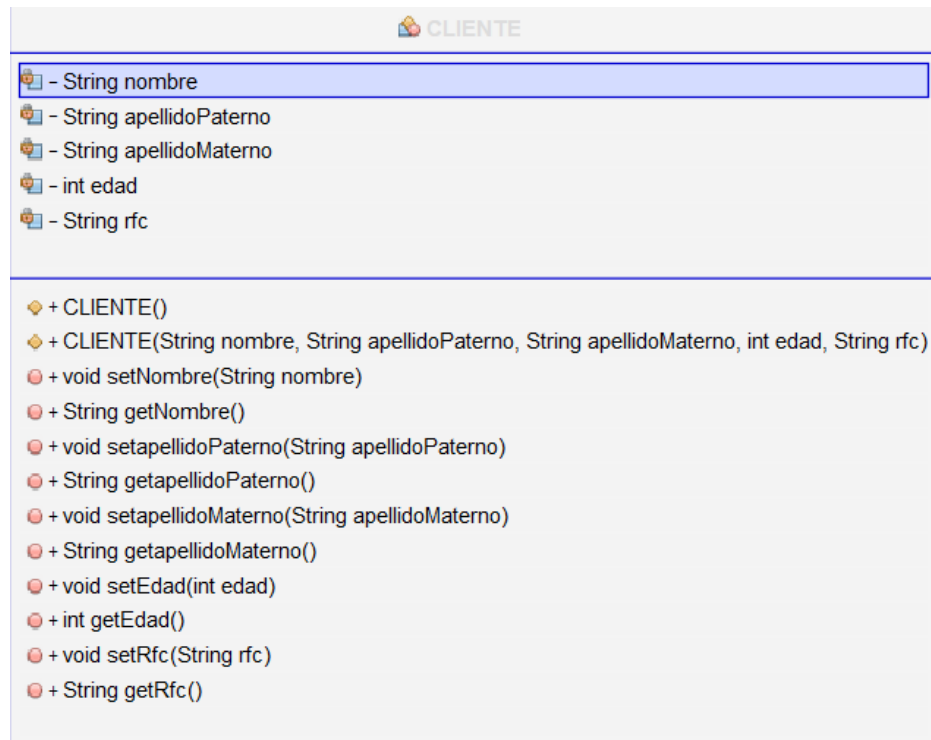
CLIENTE

- String nombre
- String apellidoPaterno
- String apellidoMaterno
- int edad
- String rfc

+ CLIENTE()
+ CLIENTE(String nombre, String apellidoPaterno, String apellidoMaterno, int edad, String rfc)
+ void setNombre(String nombre)
+ String getNombre()
+ void setapellidoPaterno(String apellidoPaterno)
+ String getapellidoPaterno()
+ void setapellidoMaterno(String apellidoMaterno)
+ String getapellidoMaterno()
+ void setEdad(int edad)
+ int getEdad()
+ void setRfc(String rfc)
+ String getRfc()